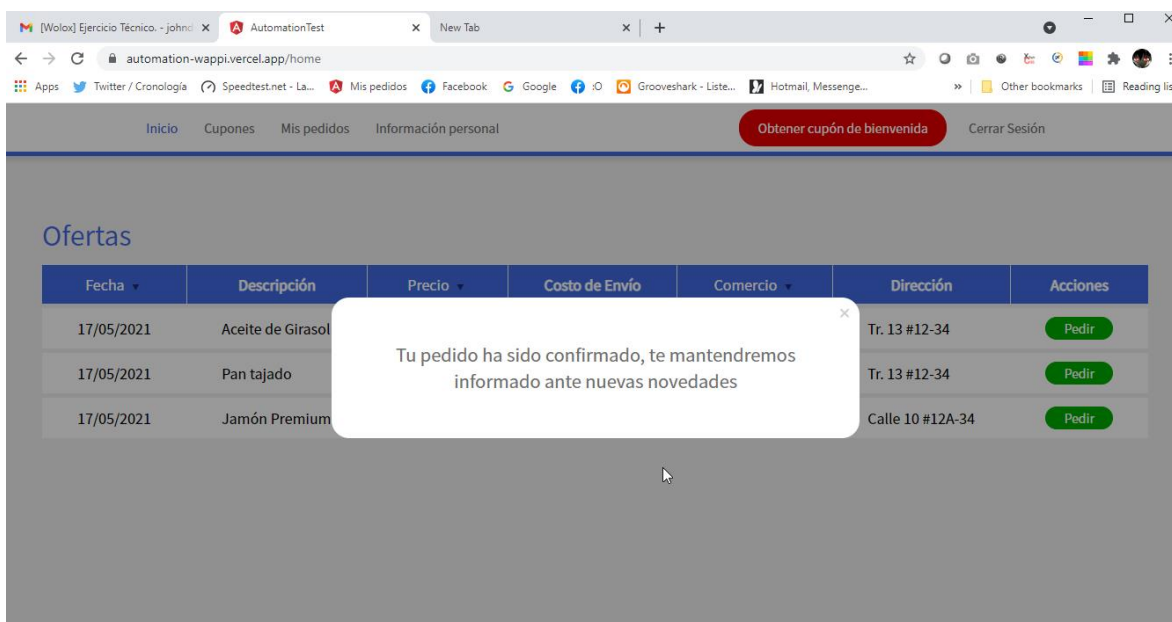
[Wolox] Ejercicio Técnico. - johnd ×
AutomationTest ×
New Tab ×
+

automation-wappi.vercel.app/home

Apps Twitter / Cronología Speedtest.net - La... Mis pedidos Facebook Google :O Grooveshark - Liste... Hotmail, Messenge... » Other bookmarks Reading lis

Inicio Cupones Mis pedidos Información personal Obtener cupón de bienvenida Cerrar Sesión

Ofertas

| Fecha | Descripción | Precio | Costo de Envío | Comercio | Dirección | Acciones |
|---|---|---|---|---|---|---|
| 17/05/2021 | Aceite de Girasol | | | | Tr. 13 #12-34 | Pedir |
| 17/05/2021 | Pan tajado | | | | Tr. 13 #12-34 | Pedir |
| 17/05/2021 | Jamón Premium | | | | Calle 10 #12A-34 | Pedir |

×

Tu pedido ha sido confirmado, te mantendremos informado ante nuevas novedades